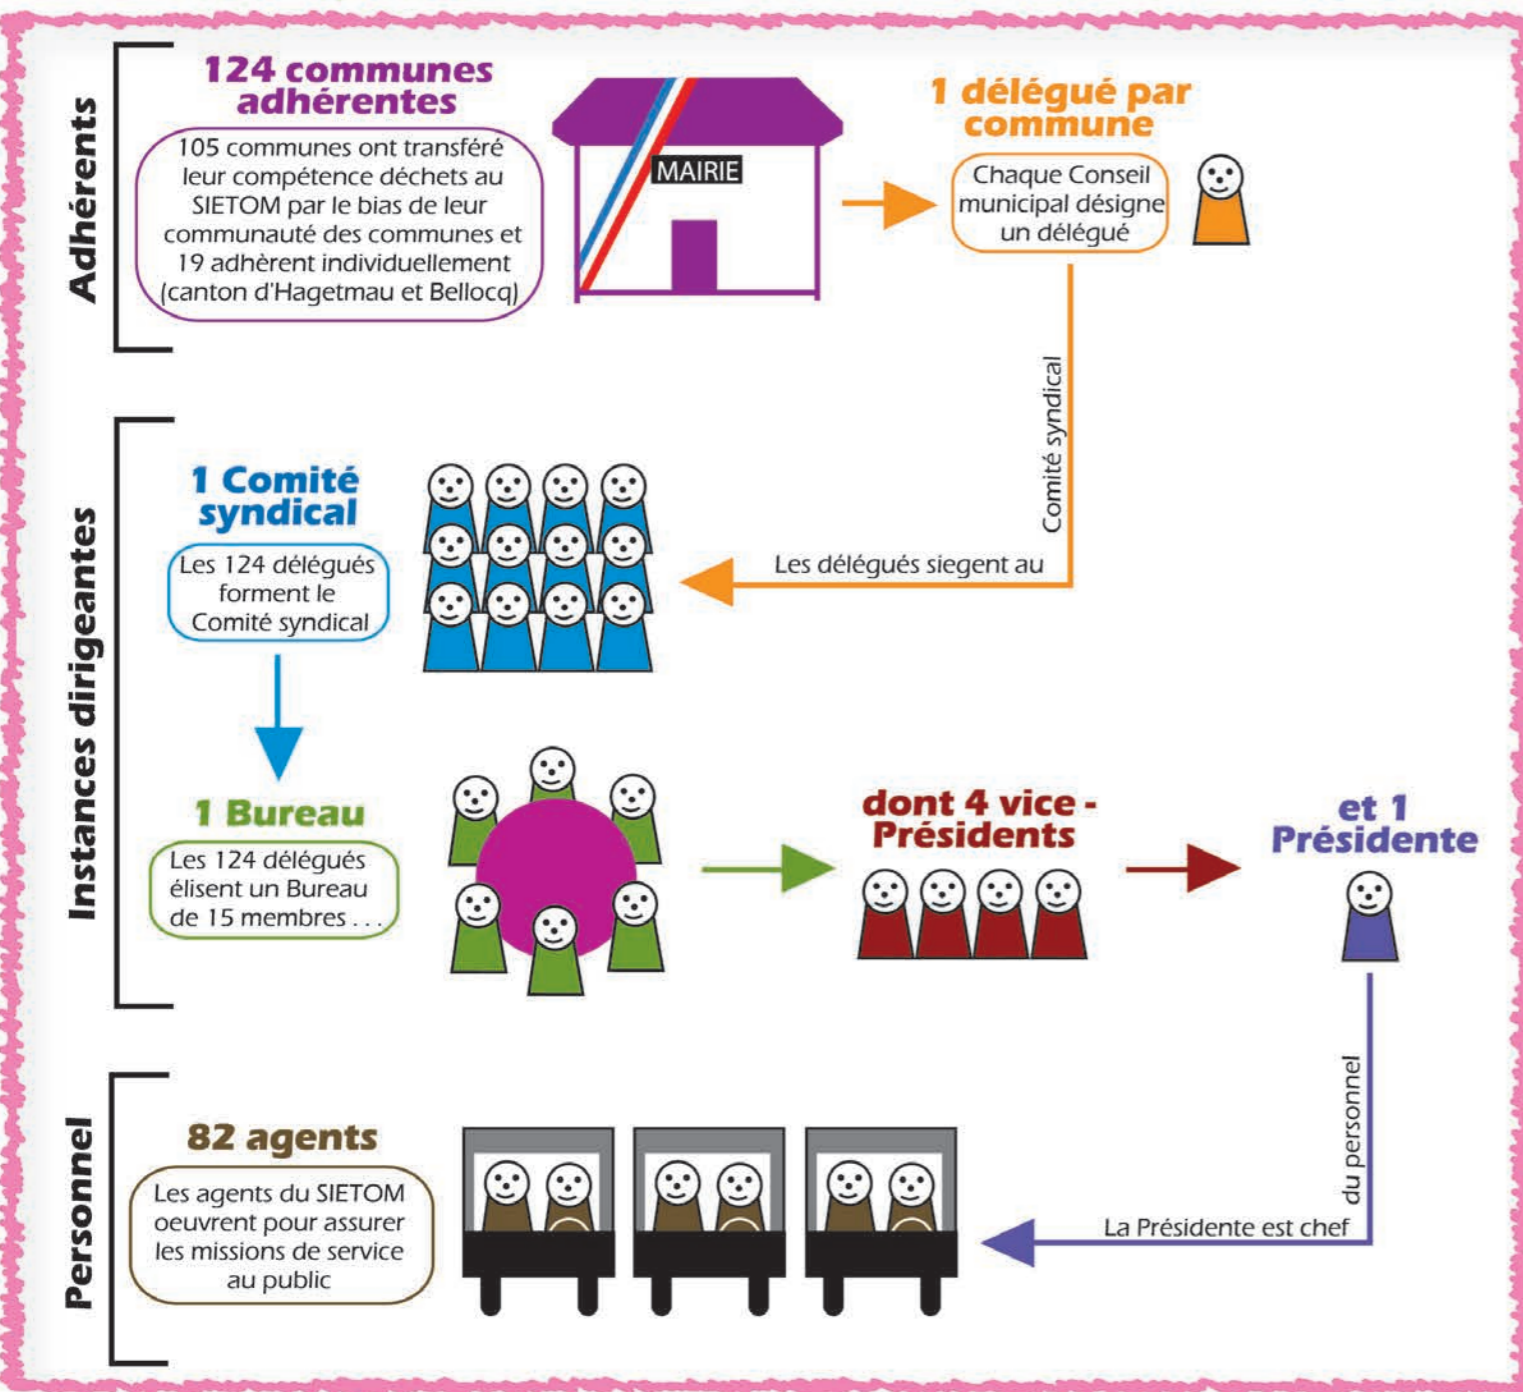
Adhérents

124 communes adhérentes

105 communes ont transféré leur compétence déchets au SIETOM par le bias de leur communauté des communes et 19 adhèrent individuellement (canton d'Hagetmau et Bellocq)

MAIRIE

1 délégué par commune

Chaque Conseil municipal désigne un délégué

Comité syndical

Les délégués siegent au

Instances dirigeantes

1 Comité syndical

Les 124 délégués forment le Comité syndical

1 Bureau

Les 124 délégués élisent un Bureau de 15 membres . . .

dont 4 vice - Présidents

et 1 Présidente

du personnel

La Présidente est chef

Personnel

82 agents

Les agents du SIETOM oeuvrent pour assurer les missions de service au public